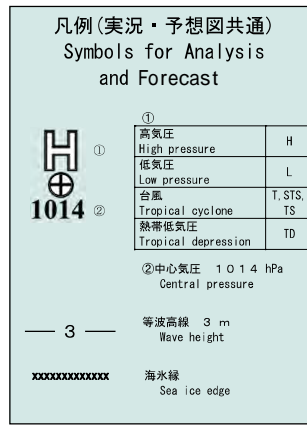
凡例(実況・予想図共通)
Symbols for Analysis and Forecast

H ①
1014 ②

①

| 高気圧 High pressure | H |
|---|---|
| 低気圧 Low pressure | L |
| 台風 Tropical cyclone | T, STS, TS |
| 熱帯低気圧 Tropical depression | TD |

②中心気圧 1014 hPa
Central pressure

3

等波高線 3 m
Wave height

xxxxxxxxxxxxx

海氷縁
Sea ice edge